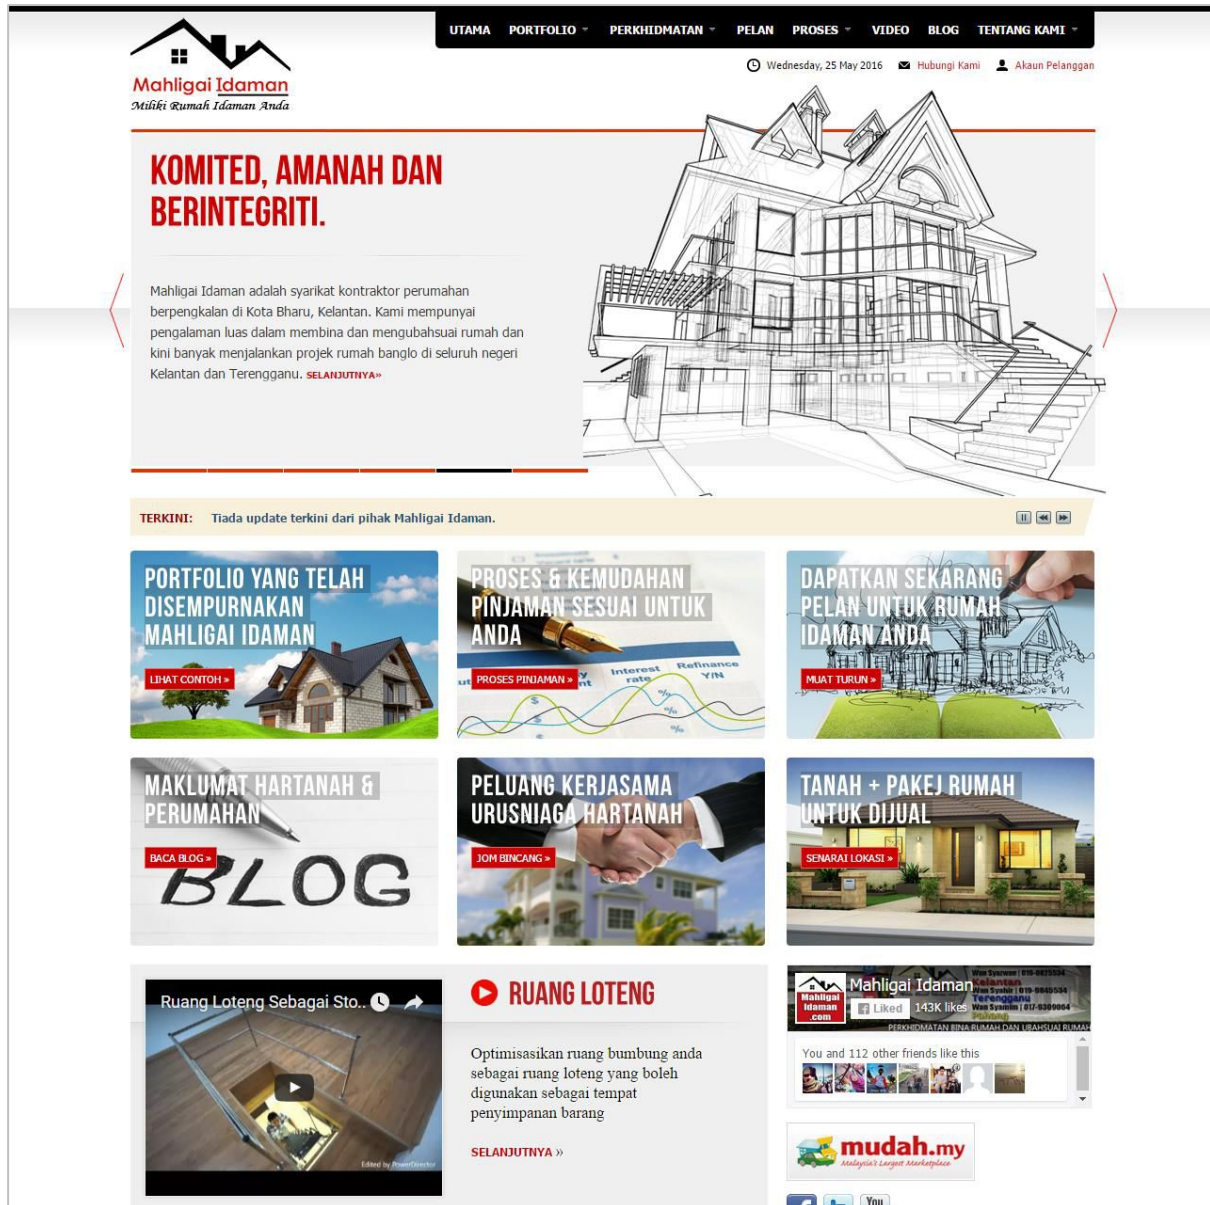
Mahligai Idaman
Miliki Rumah Idaman Anda

UTAMA PORTFOLIO PERKHIDMATAN PELAN PROSES VIDEO BLOG TENTANG KAMI

Wednesday, 25 May 2016 Hubungi Kami Akaun Pelanggan

KOMITED, AMANAH DAN BERINTEGRITI.

Mahligai Idaman adalah syarikat kontraktor perumahan berpengkalan di Kota Bharu, Kelantan. Kami mempunyai pengalaman luas dalam membina dan mengubahsuai rumah dan kini banyak menjalankan projek rumah banglo di seluruh negeri Kelantan dan Terengganu. SELANJUTNYA»

TERKINI: Tiada update terkini dari pihak Mahligai Idaman.

PORTFOLIO YANG TELAH DISEMPURNAKAN MAHLIGAI IDAMAN
LIHAT CONTOH »

PROSES & KEMUDAHAN PINJAMAN SESUAI UNTUK ANDA
PROSES PINJAMAN »
Interest rate Refinance Y/N

DAPATKAN SEKARANG PELAN UNTUK RUMAH IDAMAN ANDA
MUAT TURUN »

MAKLUMAT HARTANAH & PERUMAHAN
BACA BLOG »
BLOG

PELUANG KERJASAMA URUSNIAGA HARTANAH
JOM BINCANG »

TANAH + PAKEJ RUMAH UNTUK DIJUAL
SENARAI LOKASI »

Ruang Loteng Sebagai Sto...
Edited by PowerDirector

RUANG LOTENG

Optimisasikan ruang bumbung anda sebagai ruang loteng yang boleh digunakan sebagai tempat penyimpanan barang

SELANJUTNYA »

Mahligai Idaman
Mahligai Idaman .com
Liked 143K likes
Kelantan Terengganu
PERKHIDMATAN BINA RUMAH DAN UBAHSUAI RUMAH
You and 112 other friends like this

mudah.my
Malaysia's Largest Marketplace

You